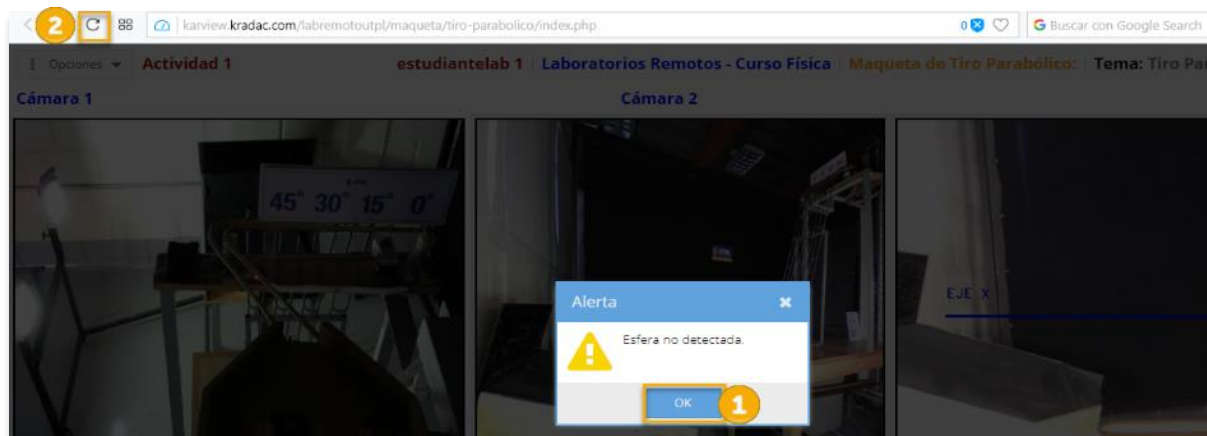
2

karview.kradac.com/labremotoutpl/maqueta/tiro-parabolico/index.php

0

Buscar con Google Search

Opciones

Actividad 1

estudiantelab 1 | Laboratorios Remotos - Curso Física | Maqueta de Tiro Parabólico: | Tema: Tiro Par

Cámara 1

Cámara 2

45° 30° 15° 0°

EJE X

Alerta

Esfera no detectada.

OK

1